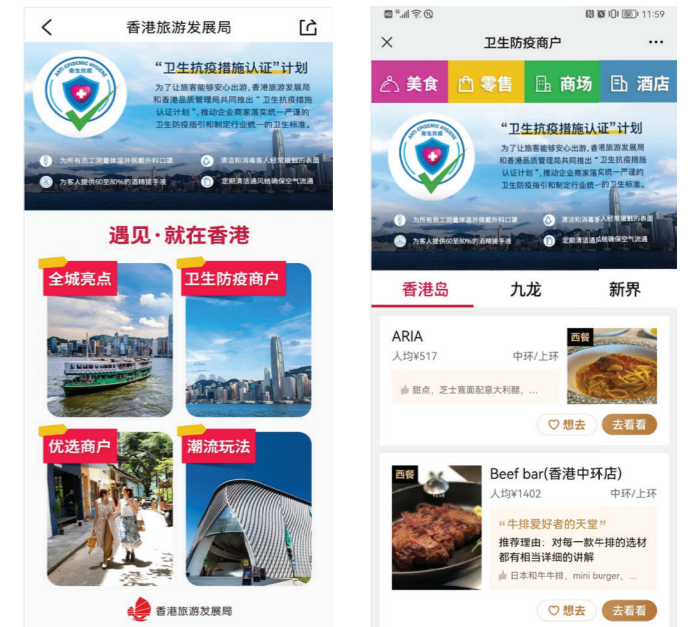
香港旅游发展局

ANTI-EPIDEMIC HYGIENE 卫生抗疫

“卫生抗疫措施认证”计划

为了让旅客能够安心出游，香港旅游发展局和香港品质保证局共同推出“卫生抗疫措施认证计划”，推动企业商家落实统一严谨的卫生防疫指引和制定行业统一的卫生标准。

为所有员工测量体温并佩戴外科口罩
清洁和消毒客人经常接触的表面
为客人提供60至80%的酒精搓手液
定期清洁通风确保空气流通

遇见·就在香港

全城亮点

卫生防疫商户

优选商户

潮流玩法

香港旅游发展局

11:59

卫生防疫商户

美食
零售
商场
酒店

ANTI-EPIDEMIC HYGIENE 卫生抗疫

“卫生抗疫措施认证”计划

为了让旅客能够安心出游，香港旅游发展局和香港品质保证局共同推出“卫生抗疫措施认证计划”，推动企业商家落实统一严谨的卫生防疫指引和制定行业统一的卫生标准。

为所有员工测量体温并佩戴外科口罩
清洁和消毒客人经常接触的表面
为客人提供60至80%的酒精搓手液
定期清洁通风确保空气流通

香港岛
九龙
新界

ARIA
人均¥517
中环/上环
甜点，芝士宽面配意大利醋，...
西餐
想去
去看看

西餐
Beef bar(香港中环店)
人均¥1402
中环/上环
“牛排爱好者的天堂”
推荐理由：对每一款牛排的选材都有相当详细的讲解
日本和牛牛排，mini burger，...
想去
去看看